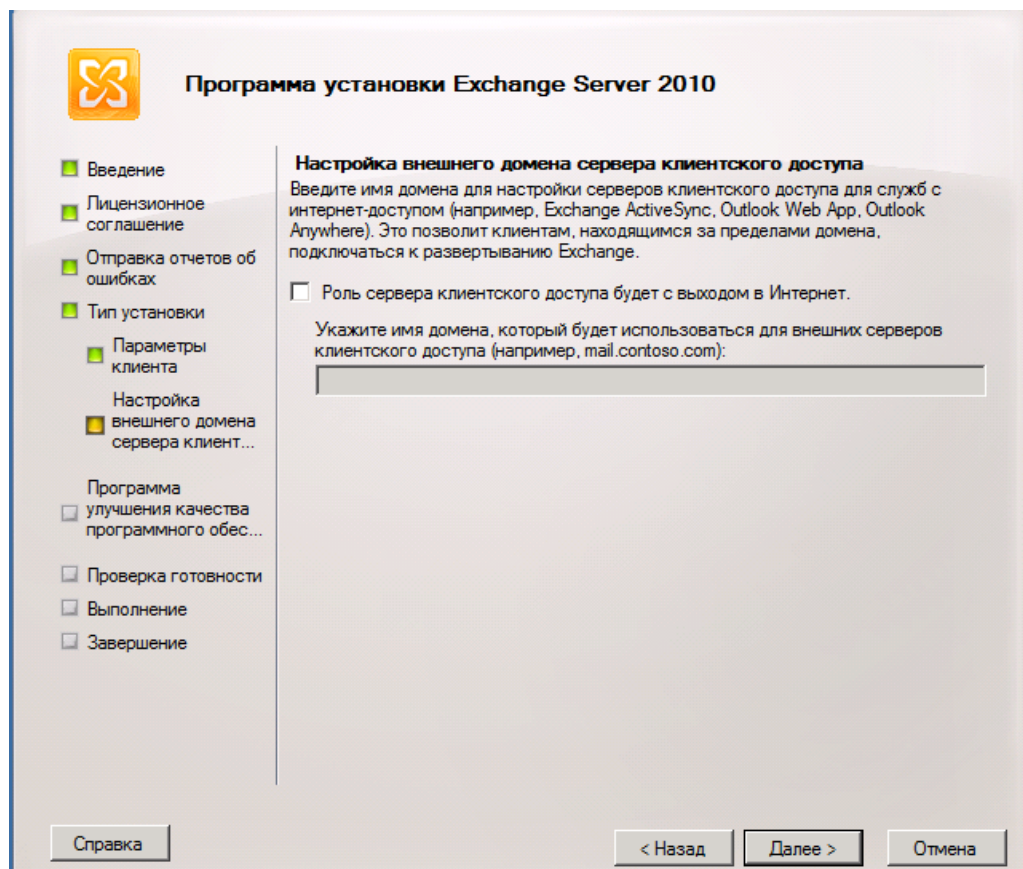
Программа установки Exchange Server 2010

Введение
Лицензионное соглашение
Отправка отчетов об ошибках
Тип установки
Параметры клиента
Настройка внешнего домена сервера клиент...
Программа улучшения качества программного обес...
Проверка готовности
Выполнение
Завершение

Настройка внешнего домена сервера клиентского доступа
Введите имя домена для настройки серверов клиентского доступа для служб с интернет-доступом (например, Exchange ActiveSync, Outlook Web App, Outlook Anywhere). Это позволит клиентам, находящимся за пределами домена, подключаться к развертыванию Exchange.

Роль сервера клиентского доступа будет с выходом в Интернет.

Укажите имя домена, который будет использоваться для внешних серверов клиентского доступа (например, mail.contoso.com):

Справка
< Назад
Далее >
Отмена